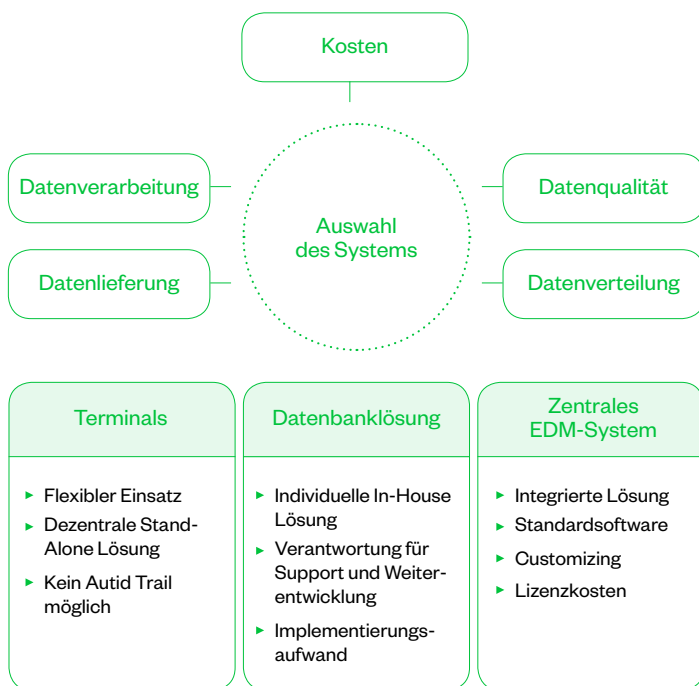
Kosten

Datenverarbeitung

Datenqualität

Auswahl des Systems

Datenlieferung

Datenverteilung

Terminals

- Flexibler Einsatz
- Dezentrale Stand-Alone Lösung
- Kein Autid Trail möglich

Datenbanklösung

- Individuelle In-House Lösung
- Verantwortung für Support und Weiterentwicklung
- Implementierungsaufwand

Zentrales EDM-System

- Integrierte Lösung
- Standardsoftware
- Customizing
- Lizenzkosten